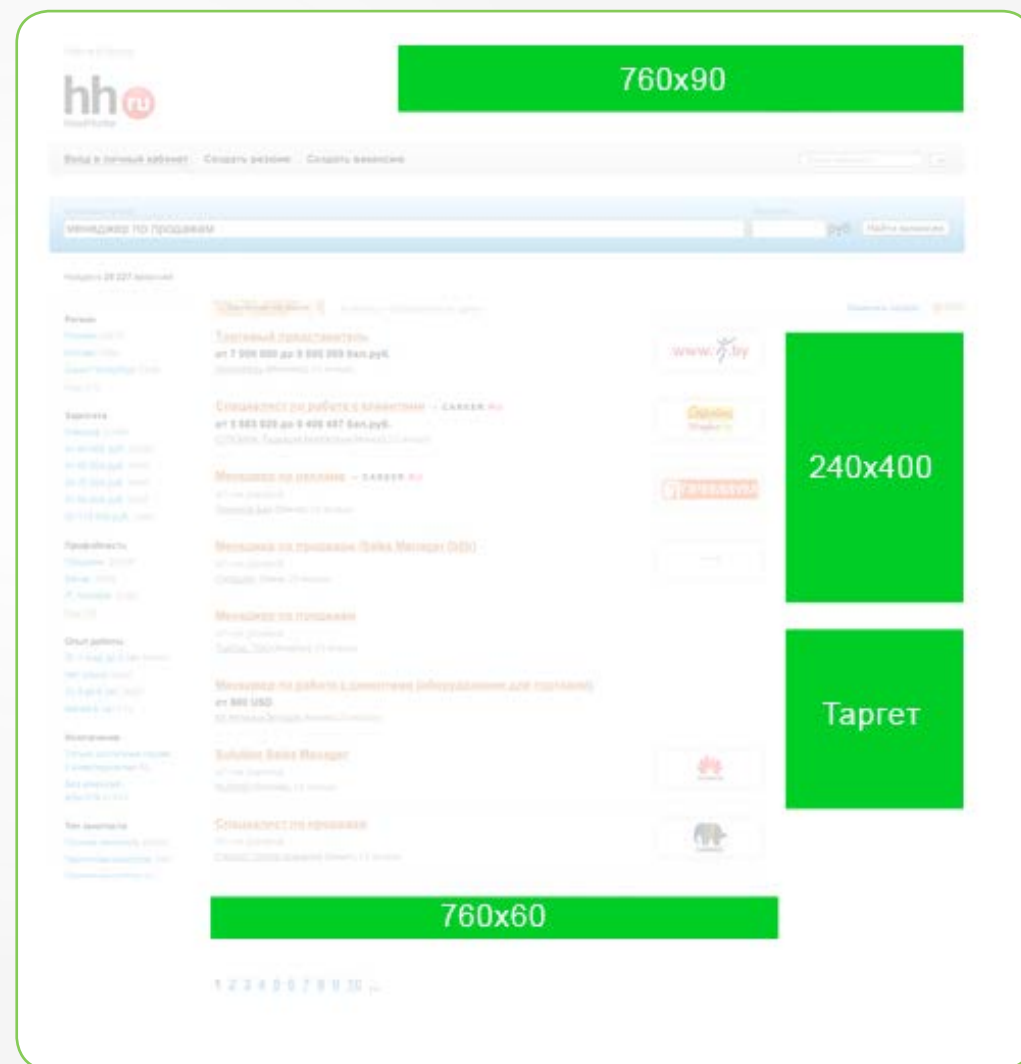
hh ru

760x90

Вход в личный кабинет Создать резюме Создать вакансию

менеджер по продажам

руб. Найти вакансии

Торговый представитель
от 7 000 000 до 9 000 000 бел.руб.

www.by

Специалист по работе с клиентами
от 5 503 020 до 8 400 487 бел.руб.

Менеджер по рекламе

Менеджер по продажам (Sales Manager (b2b))

Менеджер по продажам

Менеджер по работе с клиентами (оборудование для торговли)
от 500 USD

Solution Sales Manager

Специалист по продажам

240x400

Таргет

760x60

1 2 3 4 5 6 7 8 9 10 ...